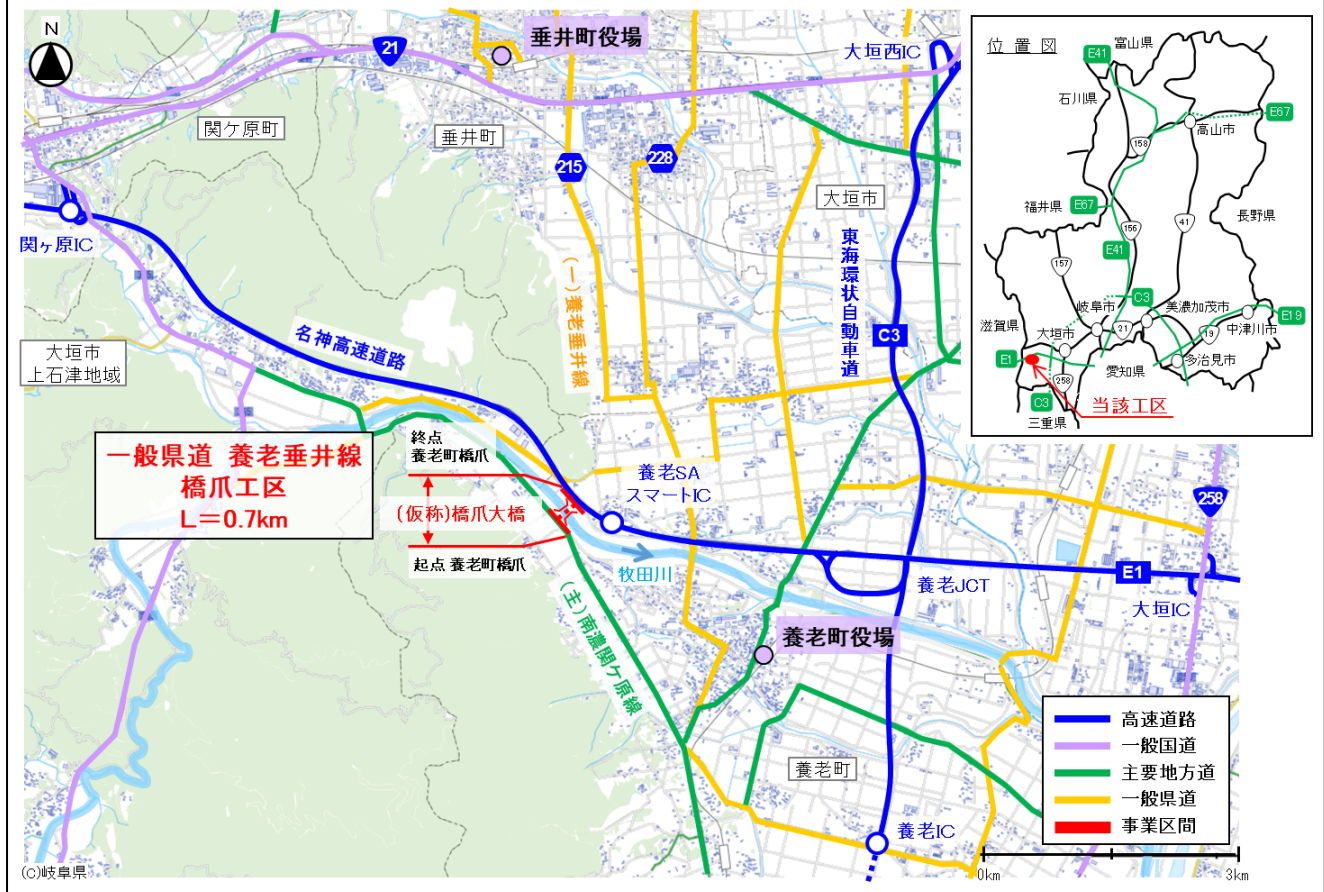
N

21

垂井町役場

大垣西IC

関ケ原町

垂井町

215

228

大垣市

関ヶ原IC

(一)養老垂井線

東海環状自動車道

名神高速道路

C3

大垣市
上石津地域

一般県道　養老垂井線
橋爪工区
L＝0.7km

終点
養老町橋爪

(仮称)橋爪大橋

起点 養老町橋爪

養老SA
スマートIC

牧田川

(主)南濃関ケ原線

養老JCT

E1

大垣IC

258

養老町役場

養老町

養老IC

位置図

富山県
E41
石川県
E67
高山市
158
福井県
E67
156
41
長野県
E41
157
C3
岐阜市
美濃加茂市
E19
滋賀県
大垣市
21
19
中津川市
E1
多治見市
258
愛知県
C3
当該工区
三重県

| | |
|---|---|
| | 高速道路 |
| | 一般国道 |
| | 主要地方道 |
| | 一般県道 |
| | 事業区間 |

0km
3km

(c)岐阜県